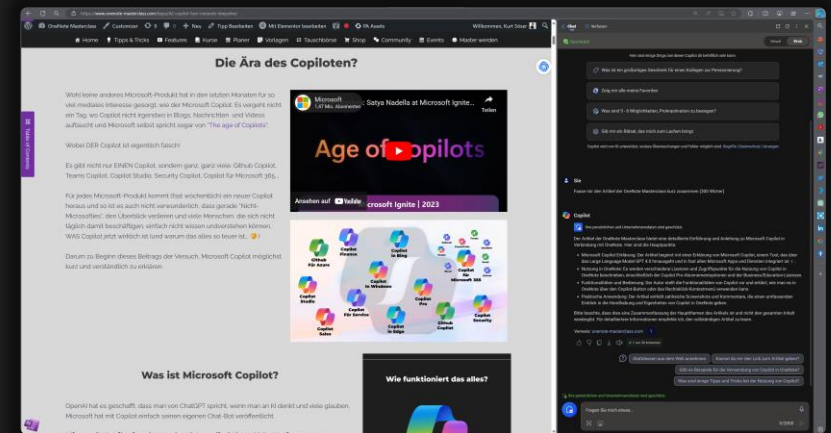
OneNote Masterclass · Customize · 9 · 0 · + Neu · Tipp Bearbeiten · Mit Elementor bearbeiten · FA Assets · Willkommen, Kurt Stiser

Home · Tipps & Tricks · Featured · Kurse · Planer · Vorlagen · Tauschbörse · Shop · Community · Events · Mastter werden

Die Ära des Copiloten?

Table of Contents

Wohl keine anderes Microsoft-Produkt hat in den letzten Monaten für so viel mediales Interesse gesorgt, wie der Microsoft Copilot. Es vergeht nicht ein Tag, wo Copilot nicht irgendwo in Blogs, Nachrichten und Videos auftaucht und Microsoft selbst spricht sogar von "The age of Copilots".

Wobei DER Copilot ist eigentlich falsch!

Es gibt nicht nur EINEN Copilot, sondern ganz, ganz viele: Github Copilot, Teams Copilot, Copilot Studio, Security Copilot, Copilot für Microsoft 365,...

Für jedes Microsoft-Produkt kommt (fast wöchentlich) ein neuer Copilot heraus und so ist es auch nicht verwunderlich, dass gerade "Nicht-Microsoftler" den Überblick verlieren und viele Menschen die sich nicht täglich damit beschäftigen, einfach nicht wissen und verstehen können, WAS Copilot jetzt wirklich ist (und warum das alles so teuer ist...

Darum zu Beginn dieses Beitrags der Versuch, Microsoft Copilot möglichst kurz und verständlich zu erklären.

Microsoft
1,47 Mio. Abonnenten
Satya Nadella at Microsoft Ignite...
Teilen
Age of Copilots
Ansehen auf YouTube
Microsoft Ignite | 2023

Github Für Azure
Copilot Finance
Copilot in Bing
Copilot Studio
Copilot in Windows
Copilot für Microsoft 365
Copilot Für Service
Copilot Pro
Copilot Sales
Copilot in Edge
Github Copilot
Copilot Security

Was ist Microsoft Copilot?

OpenAI hat es geschafft, dass man von ChatGPT spricht, wenn man an KI denkt und viele glauben, Microsoft hat mit Copilot einfach seinen eigenen Chat-Bot veröffentlicht.

Wie funktioniert das alles?

Chat · Verfassen

Copilot
Kreativ · Ausgewogen · Genau

Was ist ein großartiges Geschenk für einen Kollegen zur Pensionierung?
Zeig mir alle meine Favoriten
Was sind 5 - 6 Möglichkeiten, Prokrastination zu besiegen?
Gib mir ein Rätsel, das mich zum Lachen bringt

Sie
Fasse mir den Artikel der OneNote Masterclass kurz zusammen (300 Wörter)

Copilot
Der Artikel der OneNote Masterclass bietet eine detaillierte Einführung und Anleitung zu Microsoft Copilot in Verbindung mit OneNote. Hier sind die Hauptpunkte:

Weitere: onenote-masterclass.com

Erstellen aus dem Web erwähnen
Kannst du mir den Link zum Artikel geben?
Gib mir Beispiele für die Verwendung von Copilot in OneNote?
Was sind einige Tipps und Tricks bei der Nutzung von Copilot?

Fragen Sie mich etwas...
0/2000